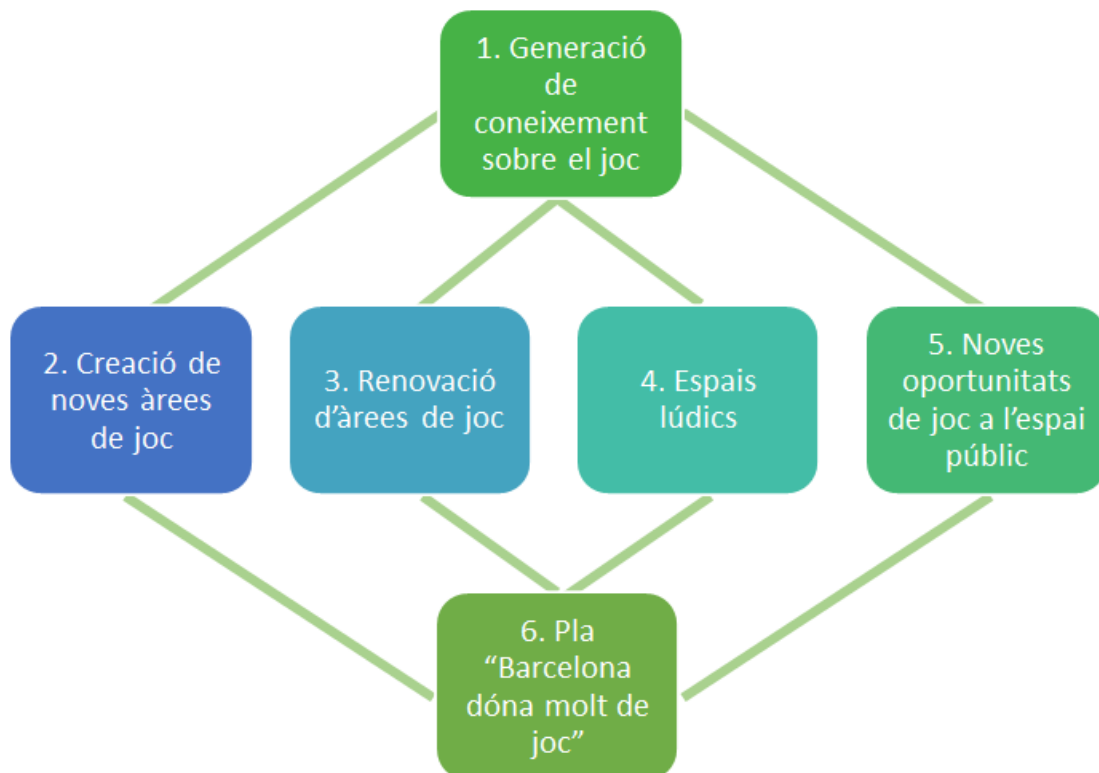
1. Generació de coneixement sobre el joc

2. Creació de noves àrees de joc

3. Renovació d’àrees de joc

4. Espais lúdics

5. Noves oportunitats de joc a l’espai públic

6. Pla “Barcelona dóna molt de joc”